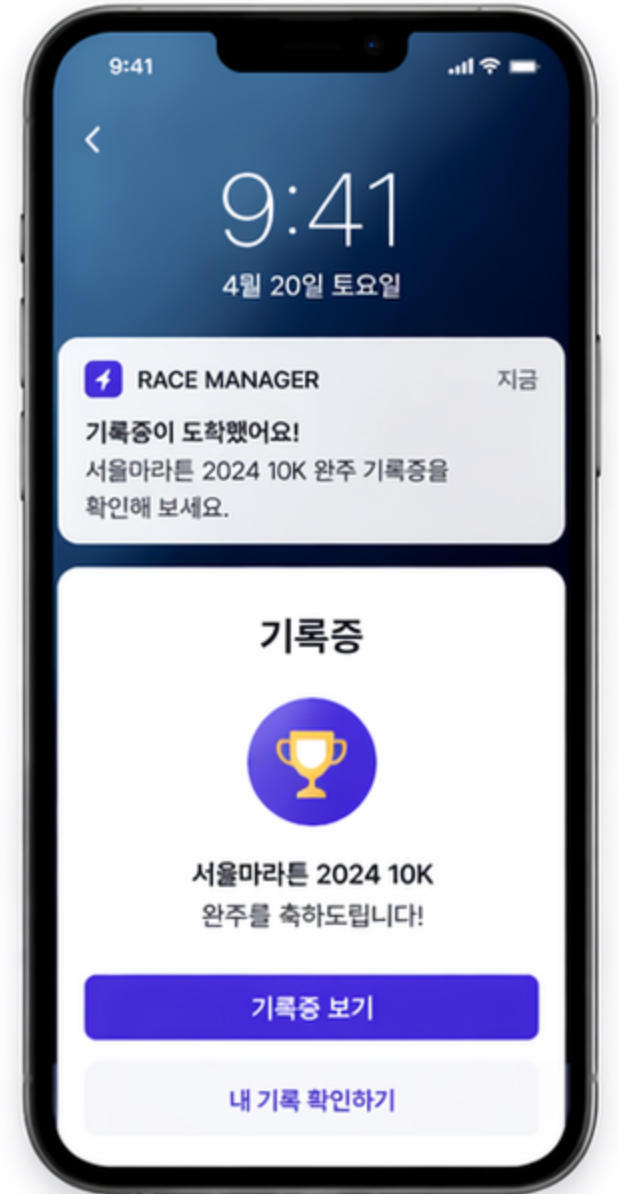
9:41

<

9:41

4월 20일 토요일

RACE MANAGER

지금

기록증이 도착했어요!

서울마라톤 2024 10K 완주 기록증을 확인해 보세요.

기록증

서울마라톤 2024 10K

완주를 축하드립니다!

기록증 보기

내 기록 확인하기